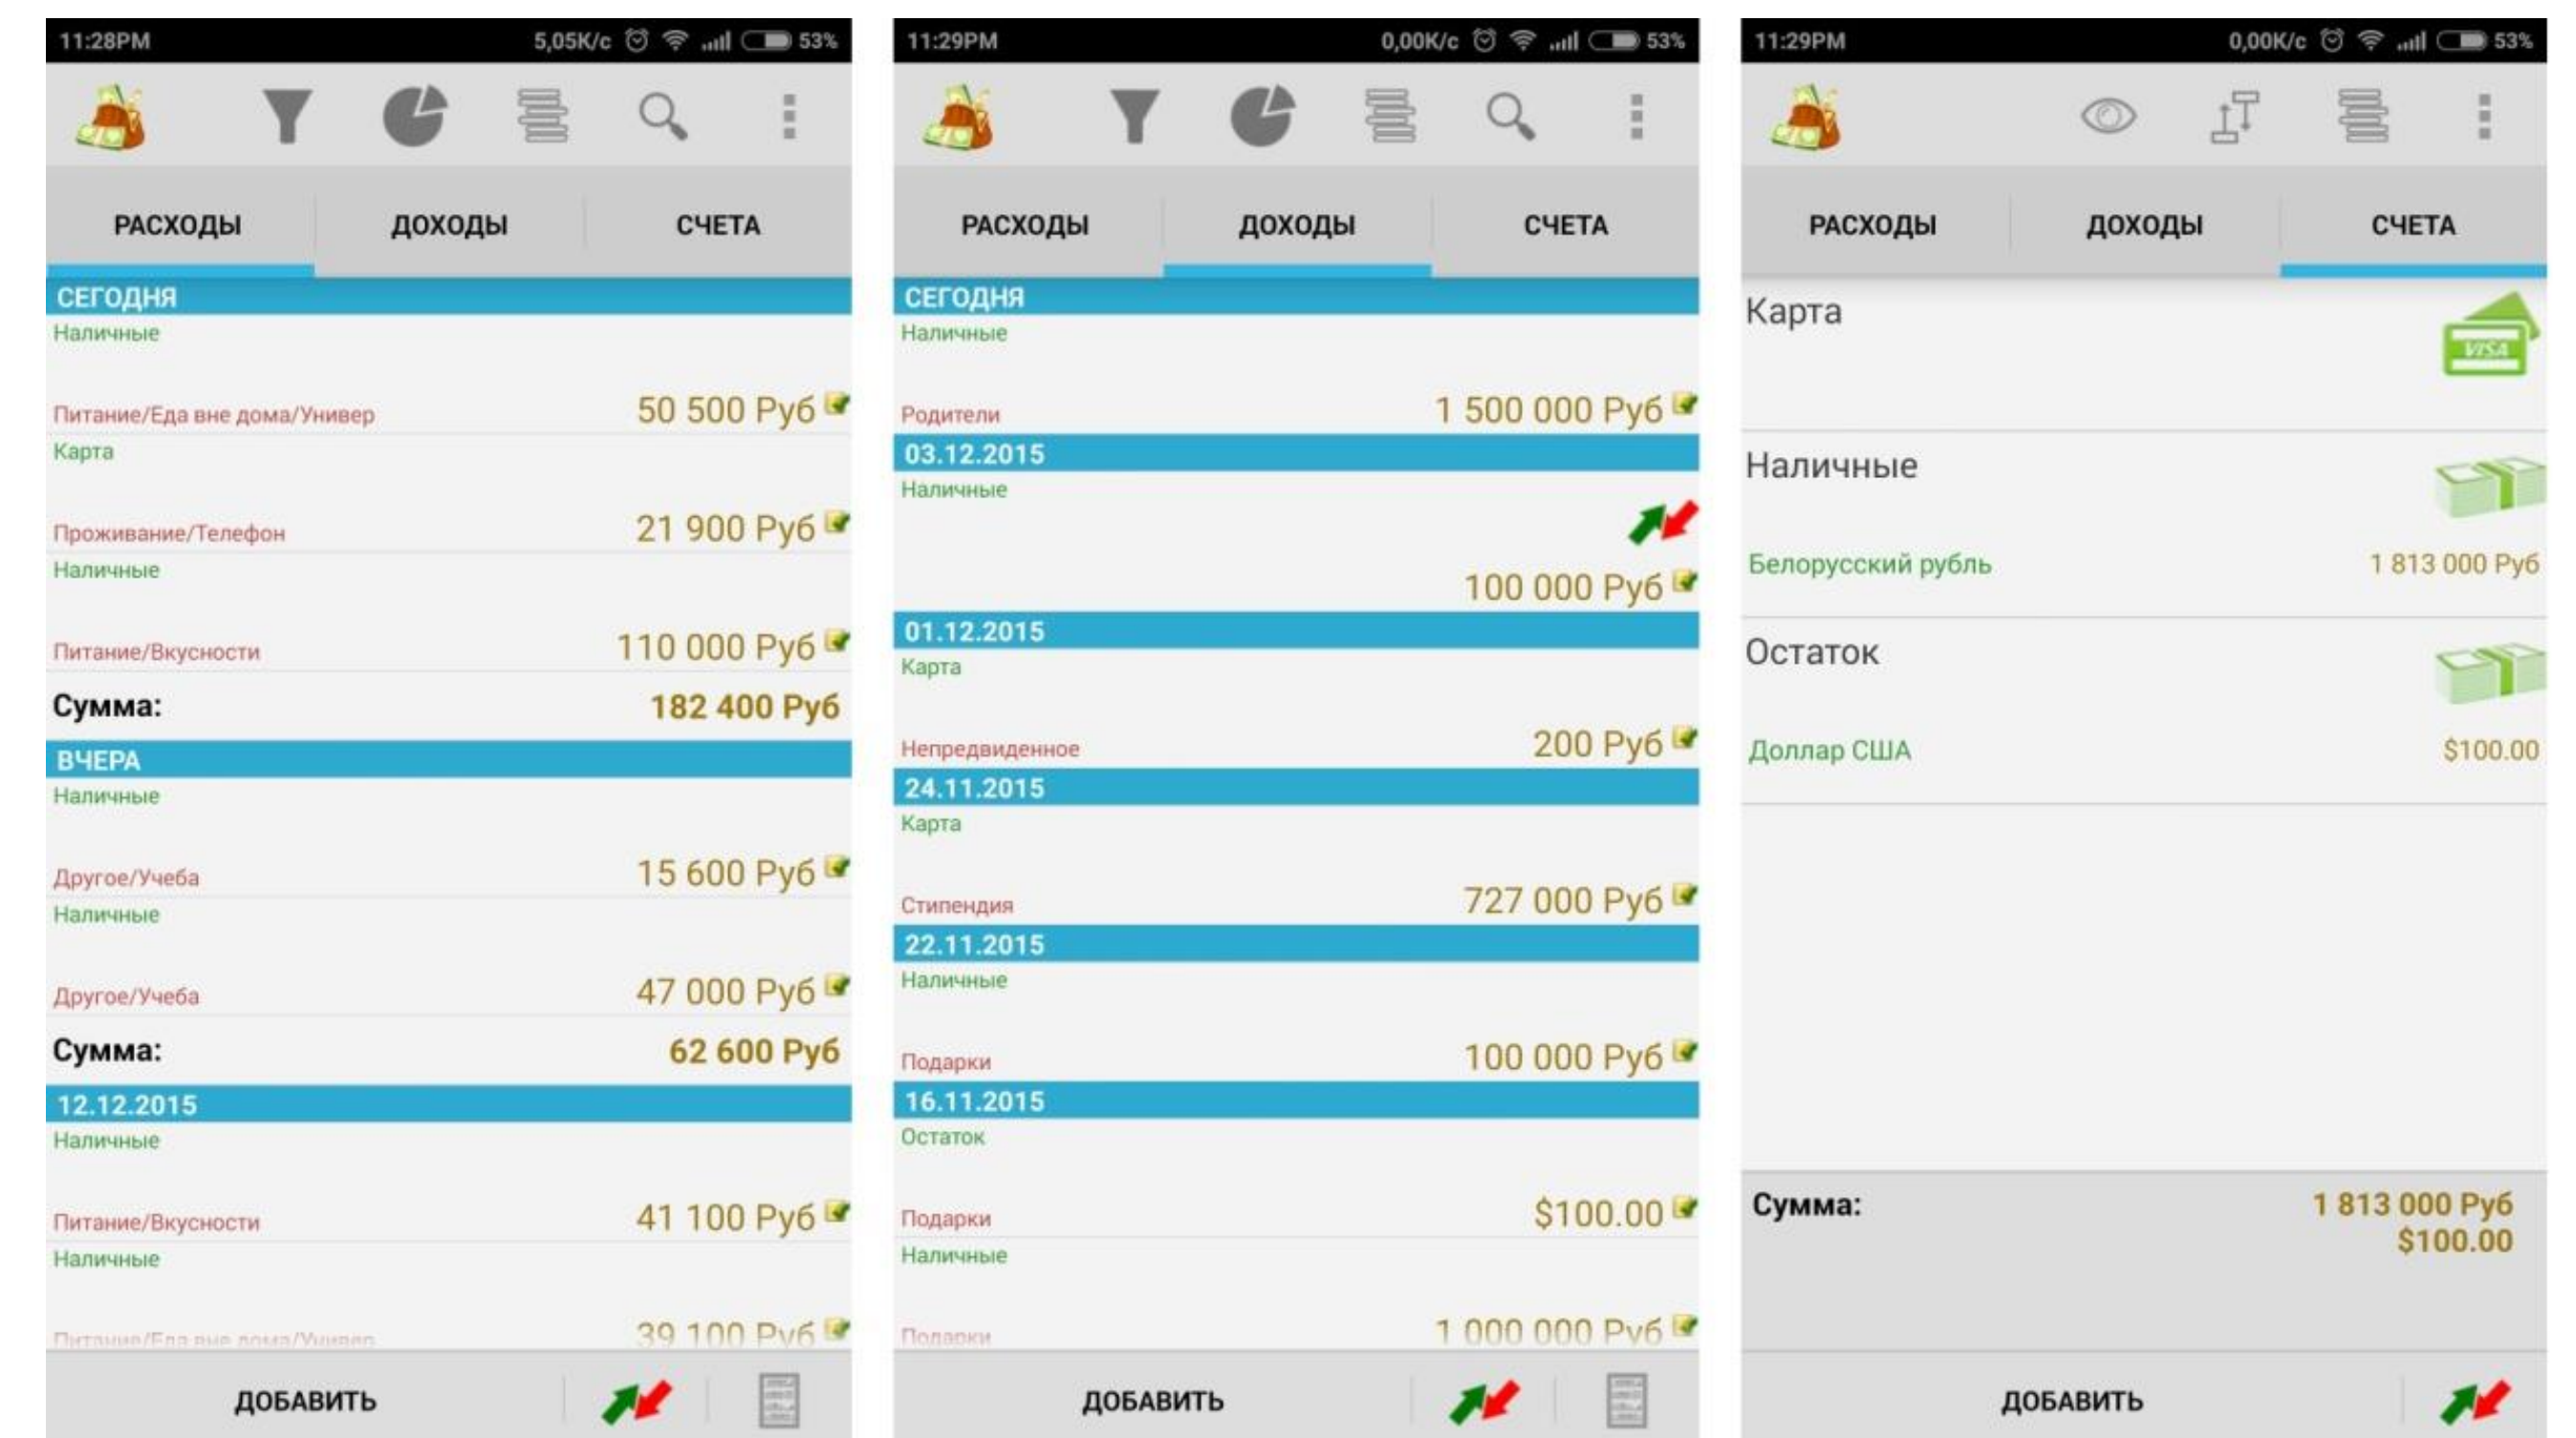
11:28PM 5,05K/c 53%

РАСХОДЫ ДОХОДЫ СЧЕТА

СЕГОДНЯ
Наличные
Питание/Еда вне дома/Универ 50 500 Руб
Карта
Проживание/Телефон 21 900 Руб
Наличные
Питание/Вкусности 110 000 Руб
Сумма: 182 400 Руб
ВЧЕРА
Наличные
Другое/Учеба 15 600 Руб
Наличные
Другое/Учеба 47 000 Руб
Сумма: 62 600 Руб
12.12.2015
Наличные
Питание/Вкусности 41 100 Руб
Наличные
Питание/Еда вне дома/Универ 39 100 Руб

ДОБАВИТЬ

11:29PM 0,00K/c 53%

РАСХОДЫ ДОХОДЫ СЧЕТА

СЕГОДНЯ
Наличные
Родители 1 500 000 Руб
03.12.2015
Наличные
100 000 Руб
01.12.2015
Карта
Непредвиденное 200 Руб
24.11.2015
Карта
Стипендия 727 000 Руб
22.11.2015
Наличные
Подарки 100 000 Руб
16.11.2015
Остаток
Подарки $100.00
Наличные
Подарки 1 000 000 Руб

ДОБАВИТЬ

11:29PM 0,00K/c 53%

РАСХОДЫ ДОХОДЫ СЧЕТА

Карта
VISA
Наличные
Белорусский рубль 1 813 000 Руб
Остаток
Доллар США $100.00

Сумма: 1 813 000 Руб
$100.00

ДОБАВИТЬ